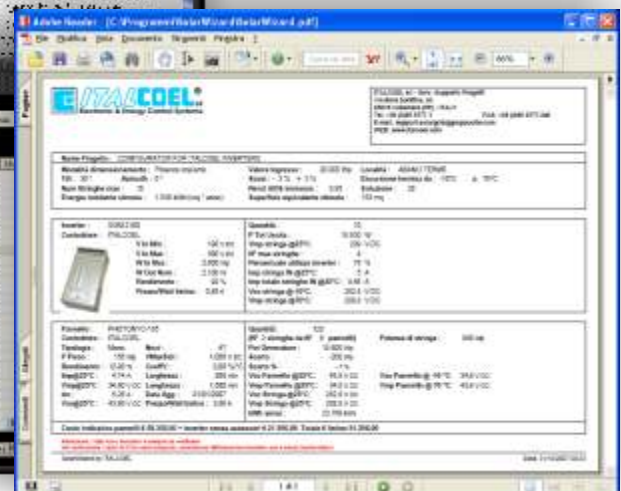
Adobe Reader - [C:\Programmi\SolarWizard\SolarWizard.pdf]

File Modifica Vista Documento Strumenti Finestra ?

66%

Pagine

ITALCOEL
Electronic & Energy Control Systems

Nome Progetto: CONFIGURATOR FOR ITALCOEL INVERTERS

Inverter: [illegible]
Costruttore: ITALCOEL

Pannello: PHOTOWYO/165
Costruttore: ITALCOEL

1 di 1